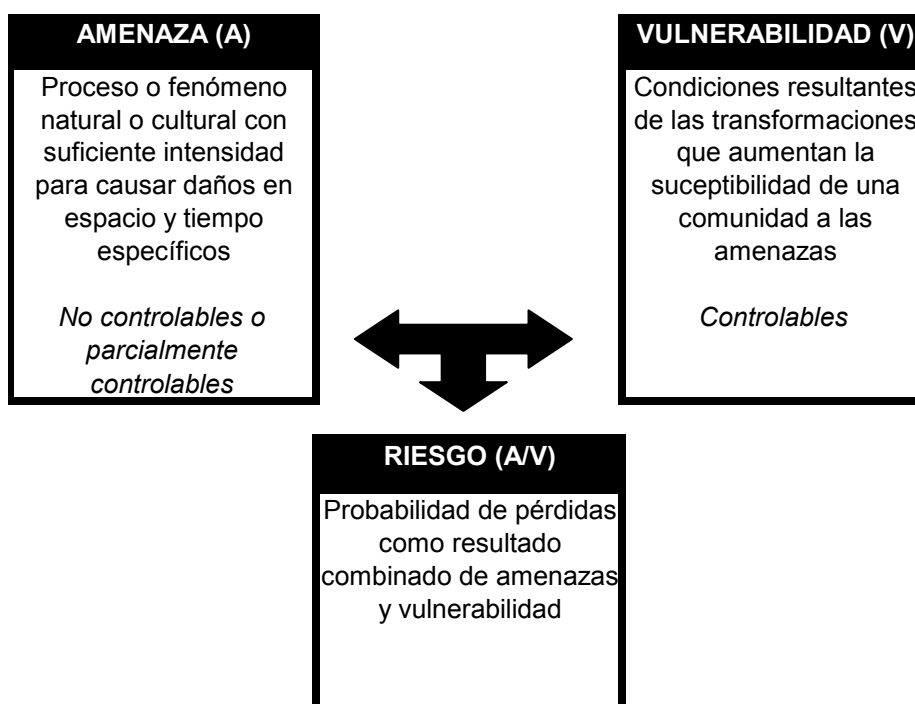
AMENAZA (A)

Proceso o fenómeno natural o cultural con suficiente intensidad para causar daños en espacio y tiempo específicos

*No controlables o parcialmente controlables*

VULNERABILIDAD (V)

Condiciones resultantes de las transformaciones que aumentan la suceptibilidad de una comunidad a las amenazas

*Controlables*

RIESGO (A/V)

Probabilidad de pérdidas como resultado combinado de amenazas y vulnerabilidad